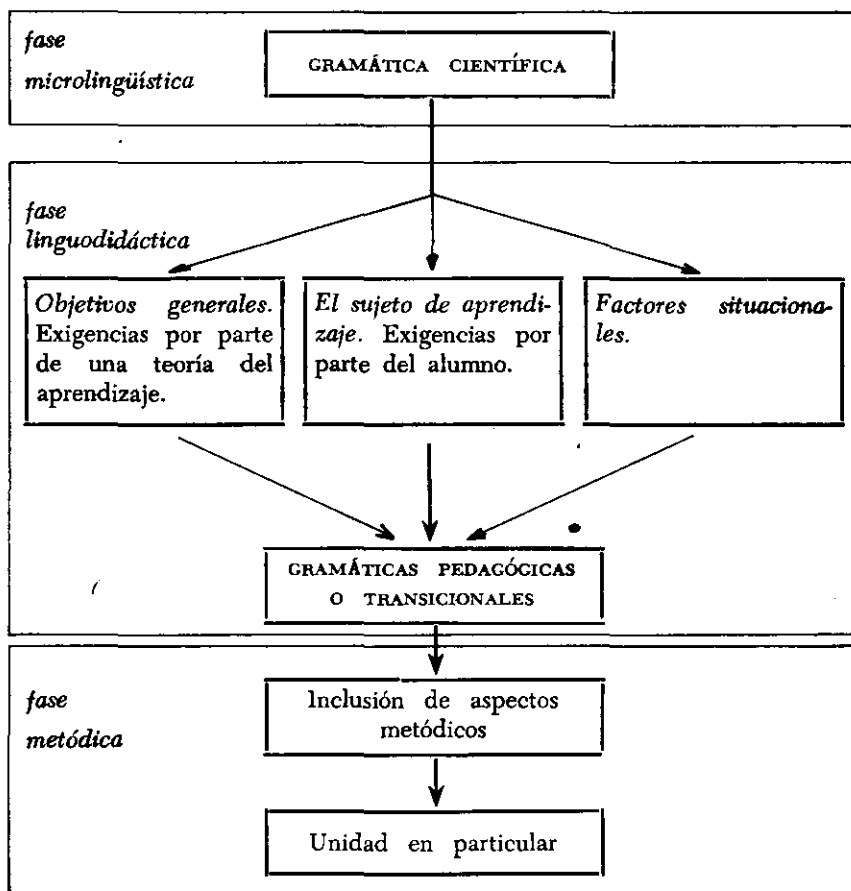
fase microlingüística

GRAMÁTICA CIENTÍFICA

fase linguodidáctica

Objetivos generales. Exigencias por parte de una teoría del aprendizaje.

El sujeto de aprendizaje. Exigencias por parte del alumno.

Factores situacionales.

GRAMÁTICAS PEDAGÓGICAS O TRANSICIONALES

fase metódica

Inclusión de aspectos metódicos

Unidad en particular